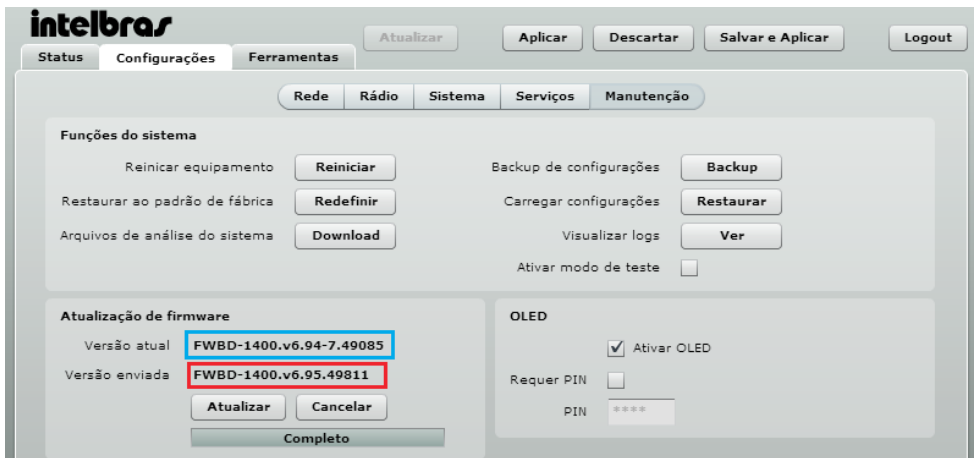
intelbras

Status Configurações Ferramentas

Atualizar Aplicar Descartar Salvar e Aplicar Logout

Rede Rádio Sistema Serviços Manutenção

Funções do sistema

Reinicar equipamento Reiniciar
Restaurar ao padrão de fábrica Redefinir
Arquivos de análise do sistema Download

Backup de configurações Backup
Carregar configurações Restaurar
Visualizar logs Ver
Ativar modo de teste

Atualização de firmware

Versão atual FWBD-1400.v6.94-7.49085
Versão enviada FWBD-1400.v6.95.49811
Atualizar Cancelar
Completo

OLED

Ativar OLED
Requer PIN
PIN ****